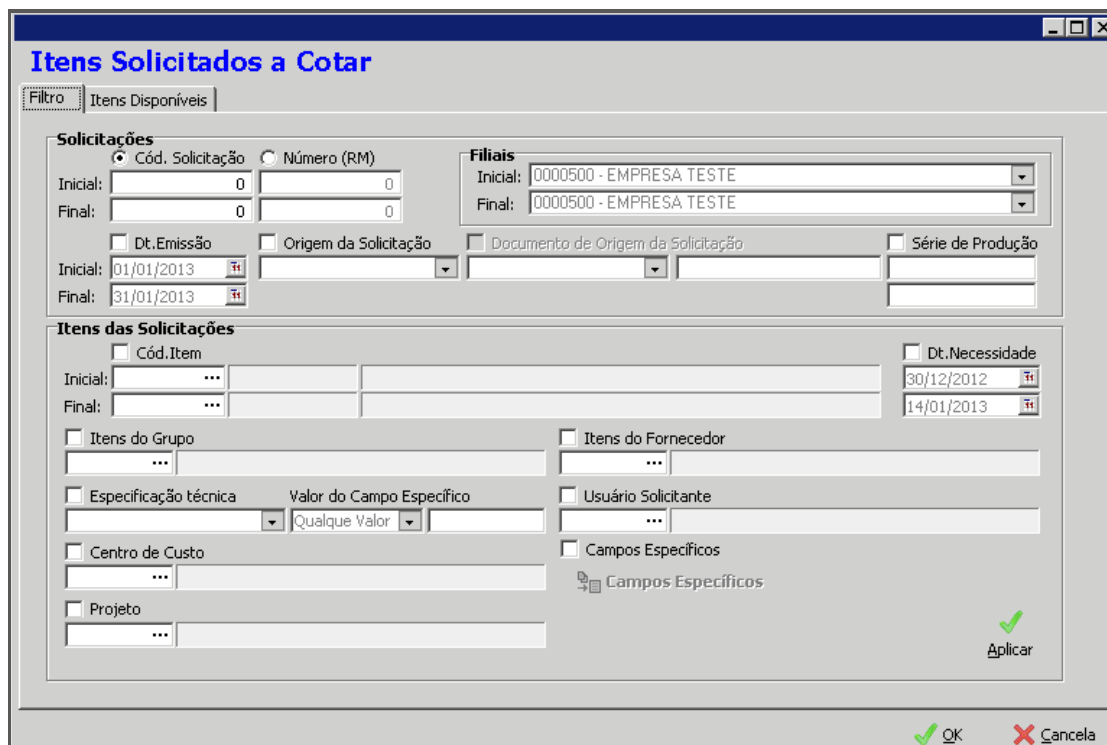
Itens Solicitados a Cotar

Filtro | Itens Disponíveis

Solicitações
Cód. Solicitação
Número (RM)
Inicial: 0 0
Final: 0 0

Filiais
Inicial: 0000500 - EMPRESA TESTE
Final: 0000500 - EMPRESA TESTE

Dt.Emissão
Origem da Solicitação
Documento de Origem da Solicitação
Série de Produção
Inicial: 01/01/2013
Final: 31/01/2013

Itens das Solicitações
Cód.Item
Dt.Necessidade
Inicial: ...
Final: ...
30/12/2012
14/01/2013

Itens do Grupo
Itens do Fornecedor
Especificação técnica
Valor do Campo Específico
Qualque Valor
Usuário Solicitante
Centro de Custo
Campos Específicos
Campos Específicos
Projeto

Aplicar

OK
Cancela